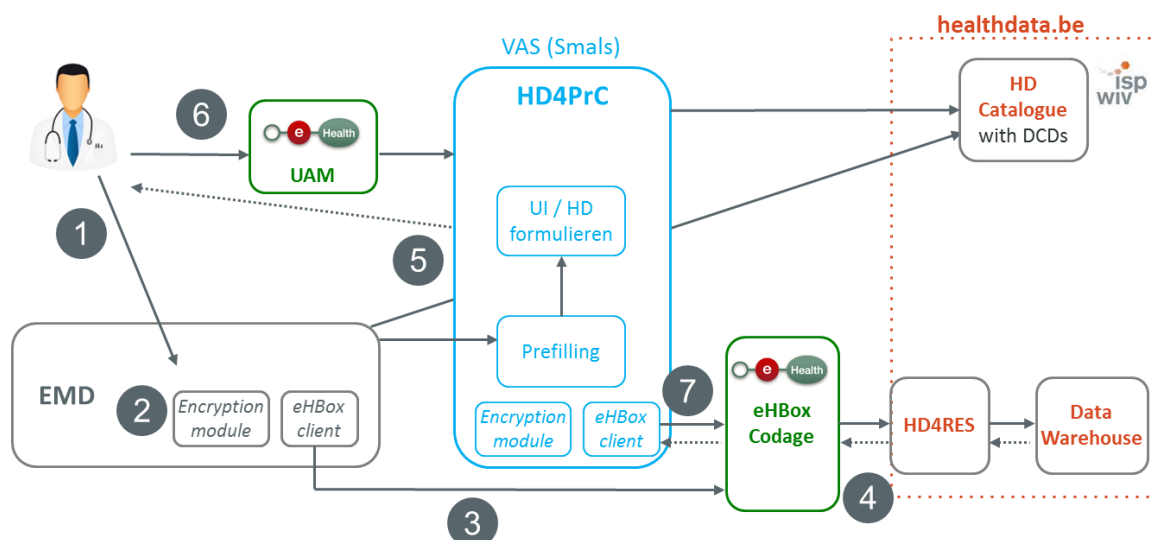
healthdata.be

VAS (Smals)

HD4PrC

6

e Health

UAM

HD Catalogue with DCDs

isp wiv

1

UI / HD formulieren

5

Prefilling

EMD

2

Encryption module

eHBox client

Encryption module

eHBox client

7

e Health

eHBox Codage

HD4RES

Data Warehouse

4

3